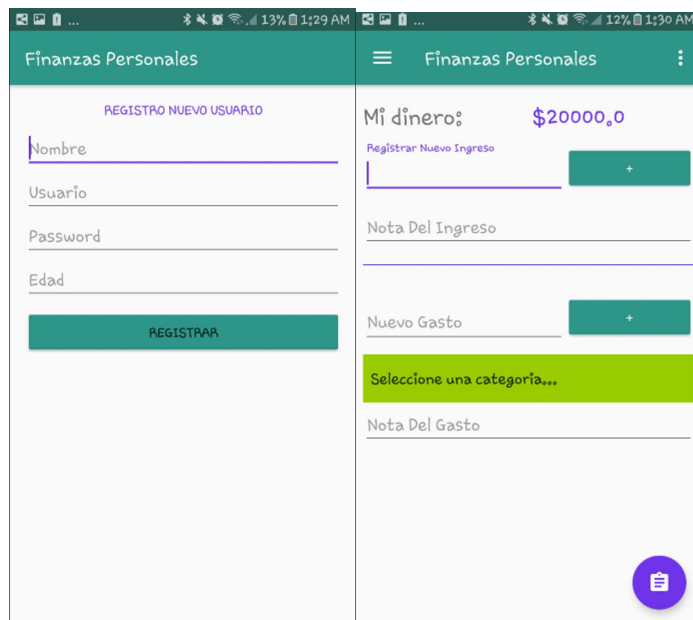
13% 1:29 AM

Finanzas Personales

REGISTRO NUEVO USUARIO

Nombre

Usuario

Password

Edad

REGISTRAR

12% 1:30 AM

Finanzas Personales

Mi dinero: $20000.0

Registrar Nuevo Ingreso

+

Nota Del Ingreso

Nuevo Gasto

+

Seleccione una categoria...

Nota Del Gasto